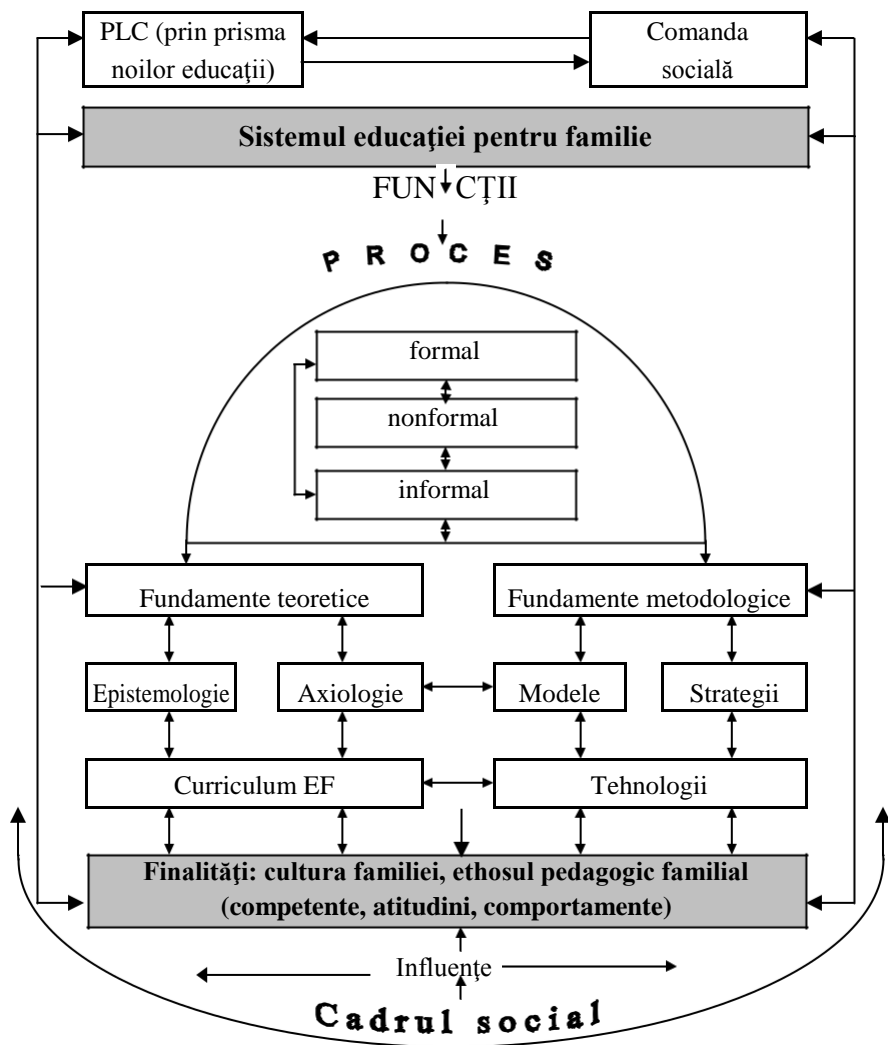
PLC (prin prisma noilor educaţii)

Comanda socială

Sistemul educaţiei pentru familie

FUNCŢII

P R O C E S

formal

nonformal

informal

Fundamente teoretice

Fundamente metodologice

Epistemologie

Axiologie

Modele

Strategii

Curriculum EF

Tehnologii

Finalităţi: cultura familiei, ethosul pedagogic familial (competente, atitudini, comportamente)

Influenţe

Cadrul social